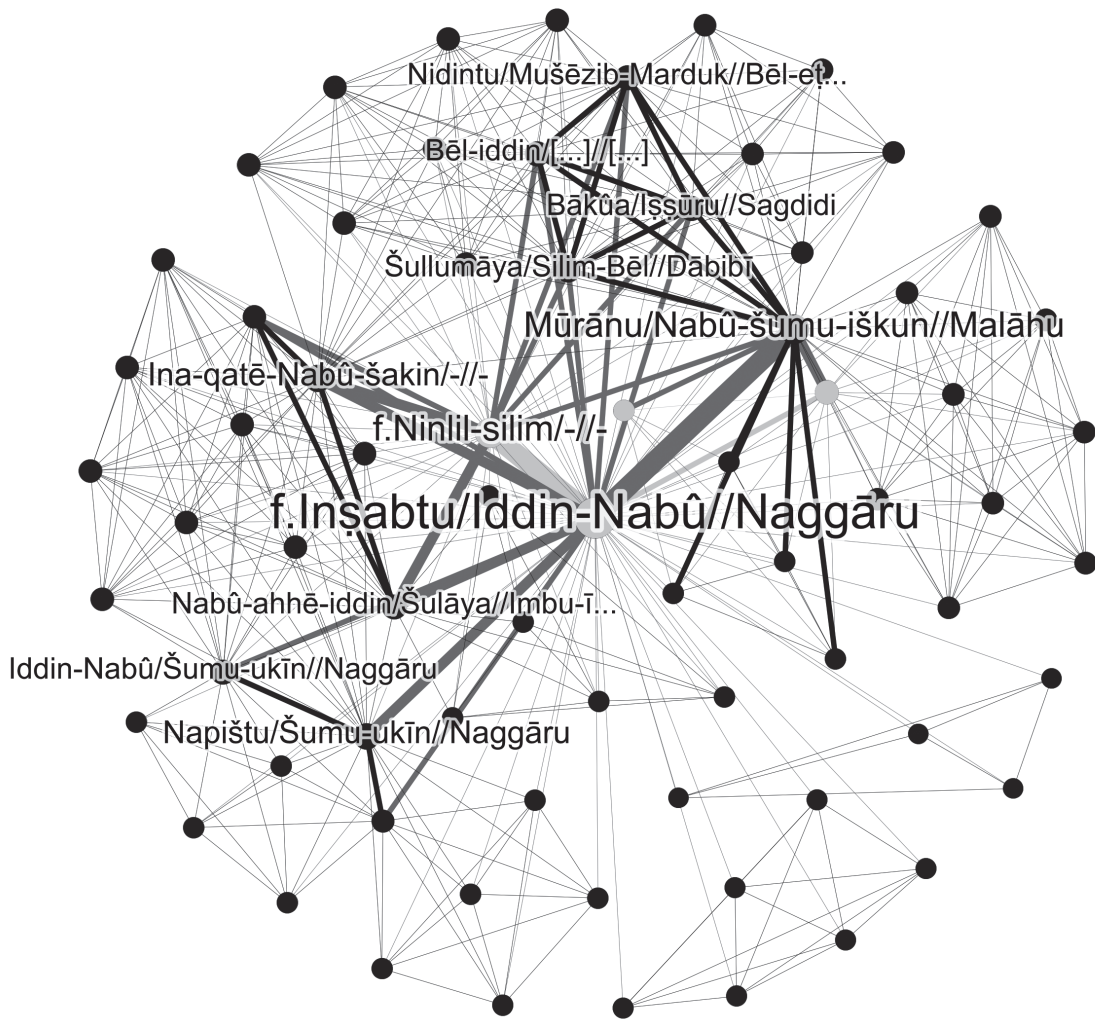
Nidintu/Mušēzib-Marduk//Bēl-eṭ...

Bēl-iddin/[...]//[...]

Bākûa/Iṣṣūru//Sagdidi

Šullumāya/Silim-Bēl//Dābibī

Mūrānu/Nabû-šumu-iškun//Malāhu

Ina-qatē-Nabû-šakin/-//-

f.Ninlil-silim/-//-

f.Inṣabtu/Iddin-Nabû//Naggāru

Nabû-ahhē-iddin/Šulāya//Imbu-ī...

Iddin-Nabû/Šumu-ukīn//Naggāru

Napištu/Šumu-ukīn//Naggāru